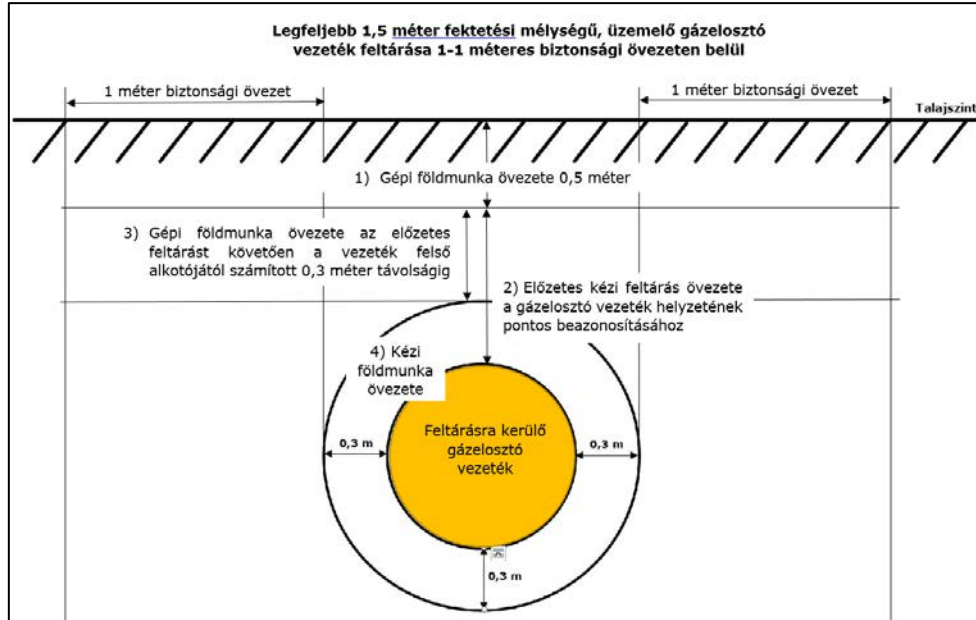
Legfeljebb 1,5 méter fektetési mélységű, üzemelő gázelosztó vezeték feltárása 1-1 méteres biztonsági övezeten belül

1 méter biztonsági övezet

1 méter biztonsági övezet

Talajszint

1) Gépi földmunka övezete 0,5 méter

3) Gépi földmunka övezete az előzetes feltárást követően a vezeték felső alkotójától számított 0,3 méter távolságig

2) Előzetes kézi feltárás övezete a gázelosztó vezeték helyzetének pontos beazonosításához

4) Kézi földmunka övezete

0,3 m

Feltárásra kerülő gázelosztó vezeték

0,3 m

0,3 m